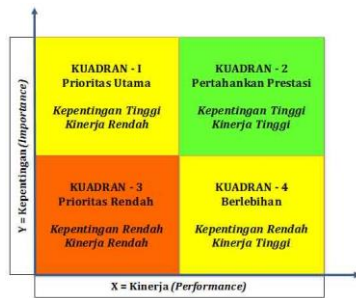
Y = Kepentingan (Importance)

| KUADRAN - 1 Prioritas Utama Kepentingan Tinggi Kinerja Rendah | KUADRAN - 2 Pertahankan Prestasi Kepentingan Tinggi Kinerja Tinggi |
|---|---|
| KUADRAN - 3 Prioritas Rendah Kepentingan Rendah Kinerja Rendah | KUADRAN - 4 Berlebihan Kepentingan Rendah Kinerja Tinggi |

X = Kinerja (Performance)